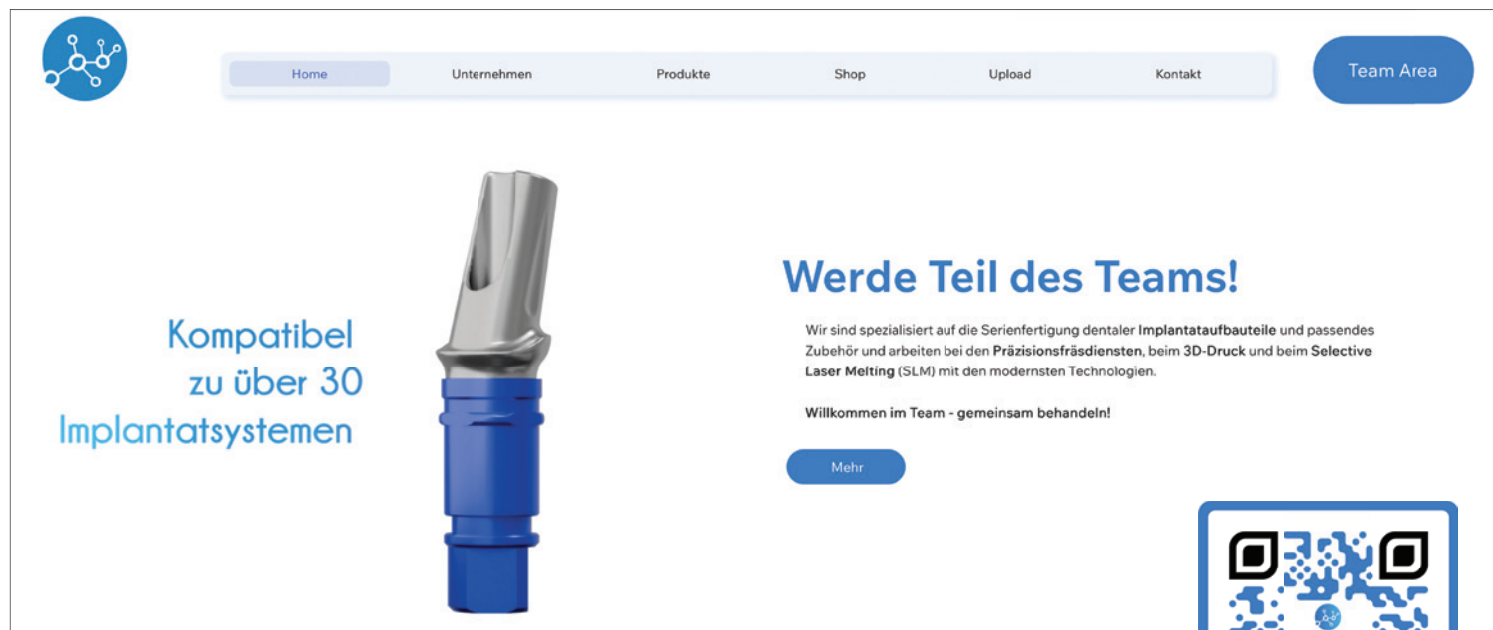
Home Unternehmen Produkte Shop Upload Kontakt

Team Area

Kompatibel zu über 30 Implantatsystemen

Werde Teil des Teams!

Wir sind spezialisiert auf die Serienfertigung dentaler Implantataufbauteile und passendes Zubehör und arbeiten bei den Präzisionsfräsdiensten, beim 3D-Druck und beim Selective Laser Melting (SLM) mit den modernsten Technologien.

Willkommen im Team - gemeinsam behandeln!

Mehr